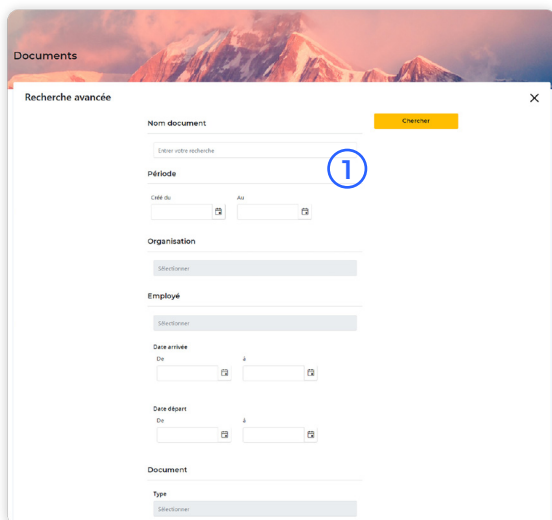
Documents

Recherche avancée

×

Nom document

Chercher

Entrer votre recherche

1

Période

Créé du

Au

Organisation

Sélectionner

Employé

Sélectionner

Date arrivée

De

à

Date départ

De

à

Document

Type

Sélectionner